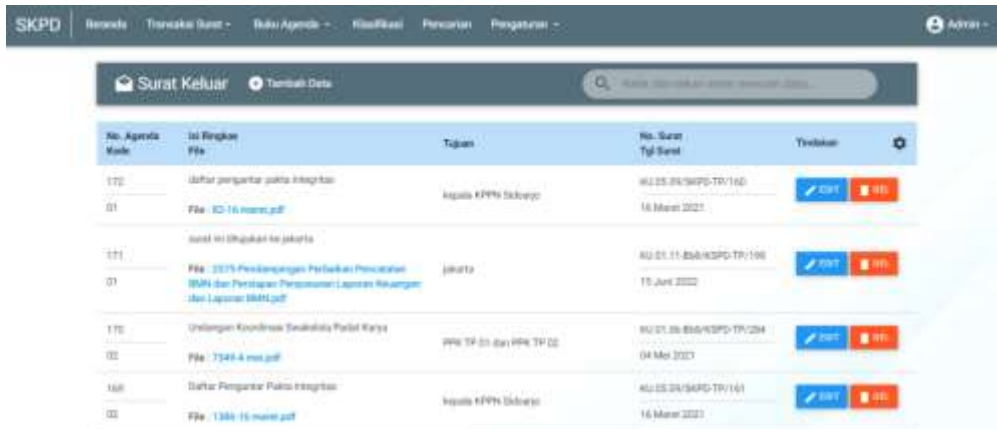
SKPD Beranda Transaksi Surat ▾ Buku Agenda ▾ Klasifikasi Pencarian Pengaturan ▾ Admin ▾

Surat Keluar Tambah Data

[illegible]

| No. Agenda Kode | Isi Ringkas File | Tujuan | No. Surat Tgl Surat | Tindakan |
|---|---|---|---|---|
| 172 01 | daftar pengantar pakta integritas File : 82-16 maret.pdf | kepala KPPN Sidoarjo | KU.05.09/SKPD-TP/160 16 Maret 2021 | EDIT DEL |
| 171 01 | surat ini ditujukan ke jakarta File : 2575-Pendampingan Perbaikan Pencatatan BMN dan Persiapan Penyusunan Laporan Keuangan dan Laporan BMN.pdf | jakarta | KU.01.11-Bb8/KSPD-TP/199 15 Juni 2022 | EDIT DEL |
| 170 02 | Undangan Koordinasi Swakelola Padat Karya File : 7349-4 mei.pdf | PPK TP 01 dan PPK TP 02 | KU.01.06-Bb8/KSPD-TP/284 04 Mei 2021 | EDIT DEL |
| 169 02 | Daftar Pengantar Pakta Integritas File : 1386-16 maret.pdf | kepala KPPN Sidoarjo | KU.05.09/SKPD-TP/161 16 Maret 2021 | EDIT DEL |